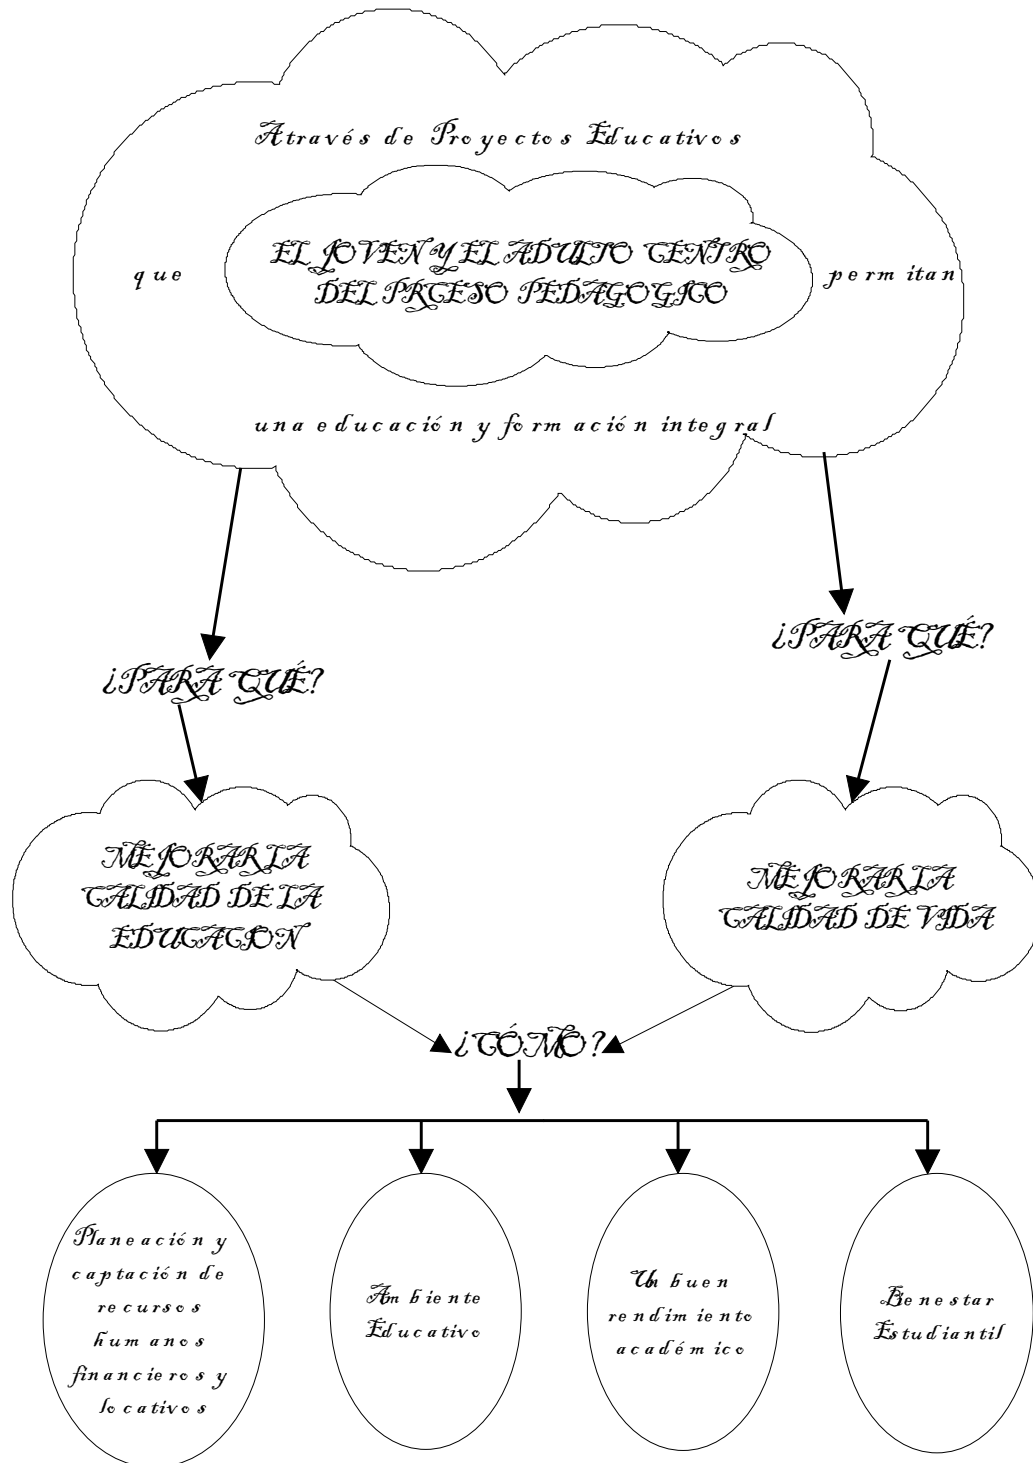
Através de Proyectos Educativos

que

EL JOVEN Y EL ADULTO CENTRO DEL PRCESO PEDAGOGICO

permitan

una educación y formación integral

¿PARA QUÉ?

¿PARA QUÉ?

MEJORAR LA CALIDAD DE LA EDUCACION

MEJORAR LA CALIDAD DE VIDA

¿CÓMO?

Planeación y captación de recursos humanos financieros y locativos

Ambiente Educativo

Un buen rendimiento académico

Bienestar Estudiantil